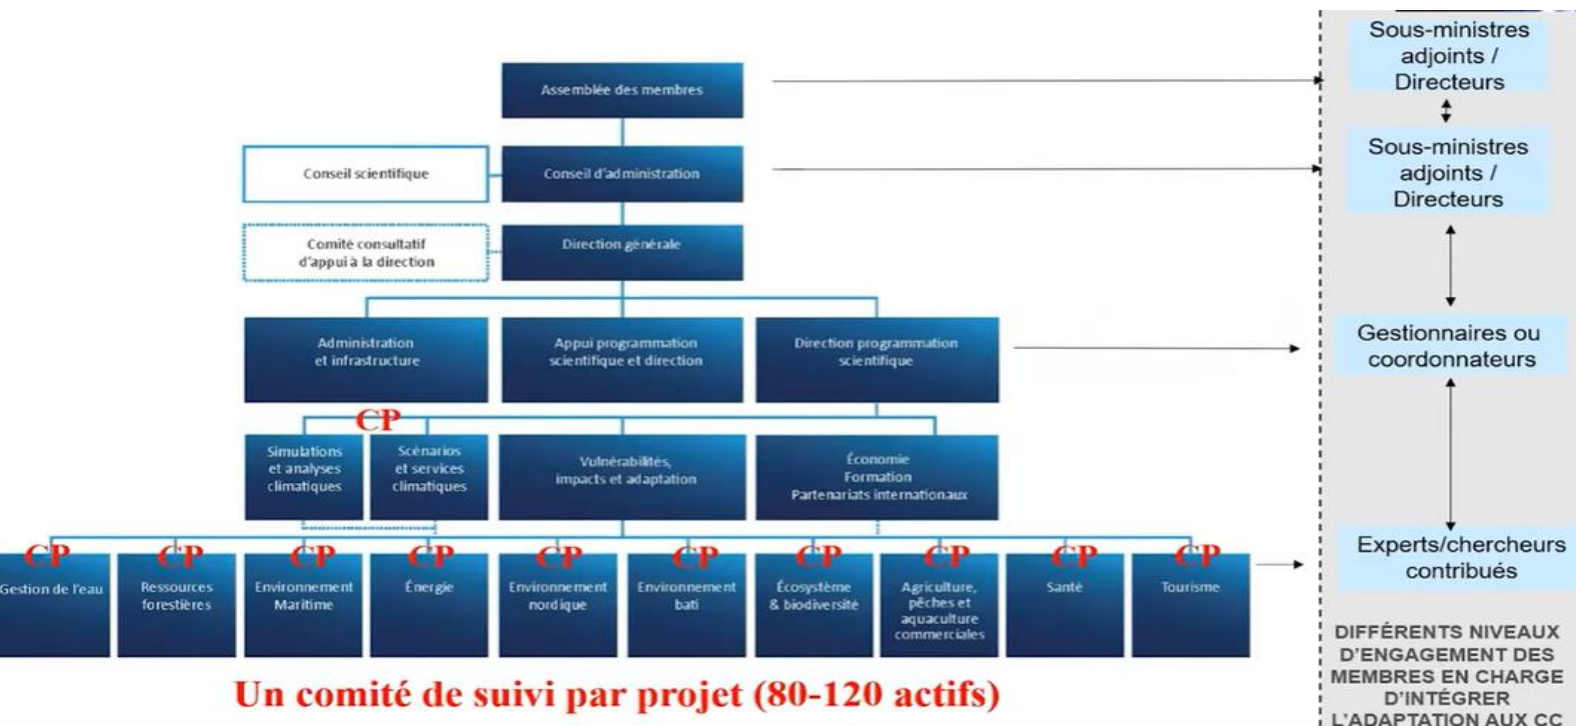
Assemblée des membres

Conseil scientifique

Conseil d'administration

Comité consultatif d'appui à la direction

Direction générale

Administration et infrastructure

Appui programmation scientifique et direction

Direction programmation scientifique

CP

Simulations et analyses climatiques

Scénarios et services climatiques

Vulnérabilités, impacts et adaptation

Économie Formation Partenariats internationaux

CP Gestion de l'eau

CP Ressources forestières

CP Environnement Maritime

CP Énergie

CP Environnement nordique

CP Environnement bâti

CP Écosystème & biodiversité

CP Agriculture, pêches et aquaculture commerciales

CP Santé

CP Tourisme

Un comité de suivi par projet (80-120 actifs)

Sous-ministres adjoints / Directeurs

Sous-ministres adjoints / Directeurs

Gestionnaires ou coordonnateurs

Experts/chercheurs contribués

DIFFÉRENTS NIVEAUX D'ENGAGEMENT DES MEMBRES EN CHARGE D'INTÉGRER L'ADAPTATION AUX CC